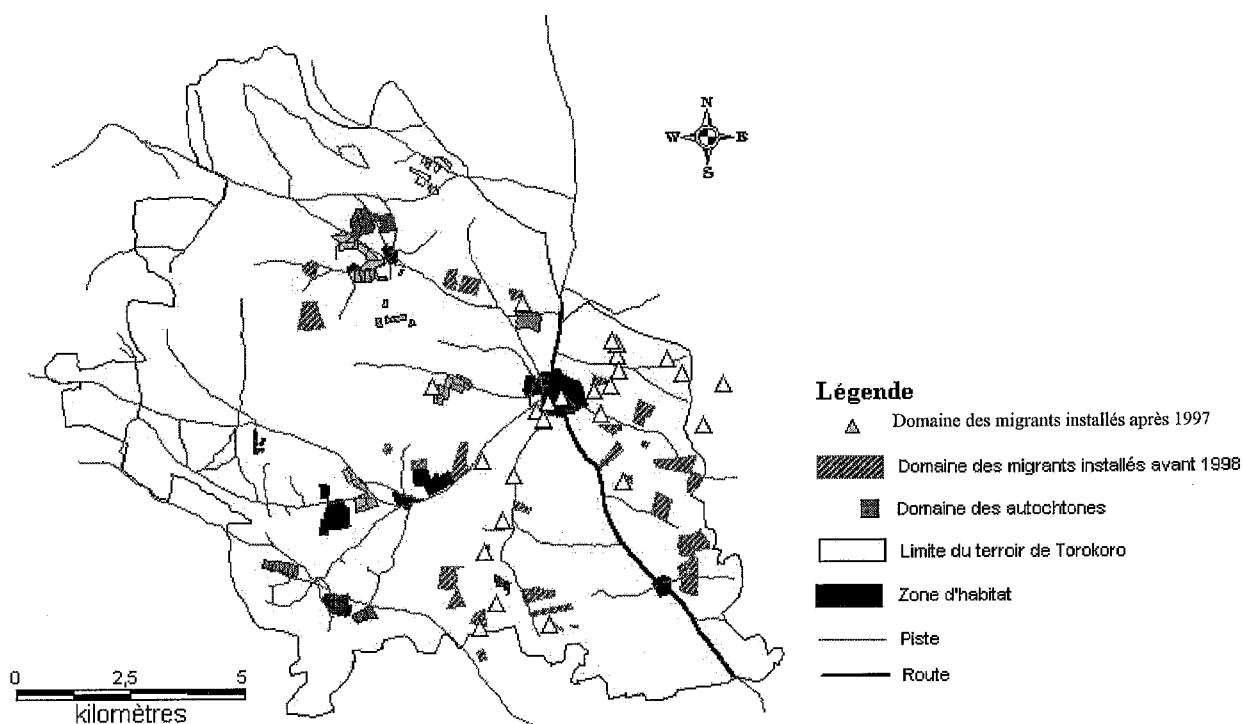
N
W
E
S

Légende
Domaine des migrants installés après 1997
Domaine des migrants installés avant 1998
Domaine des autochtones
Limite du terroir de Torokoro
Zone d'habitat
Piste
Route

0 2,5 5
kilomètres